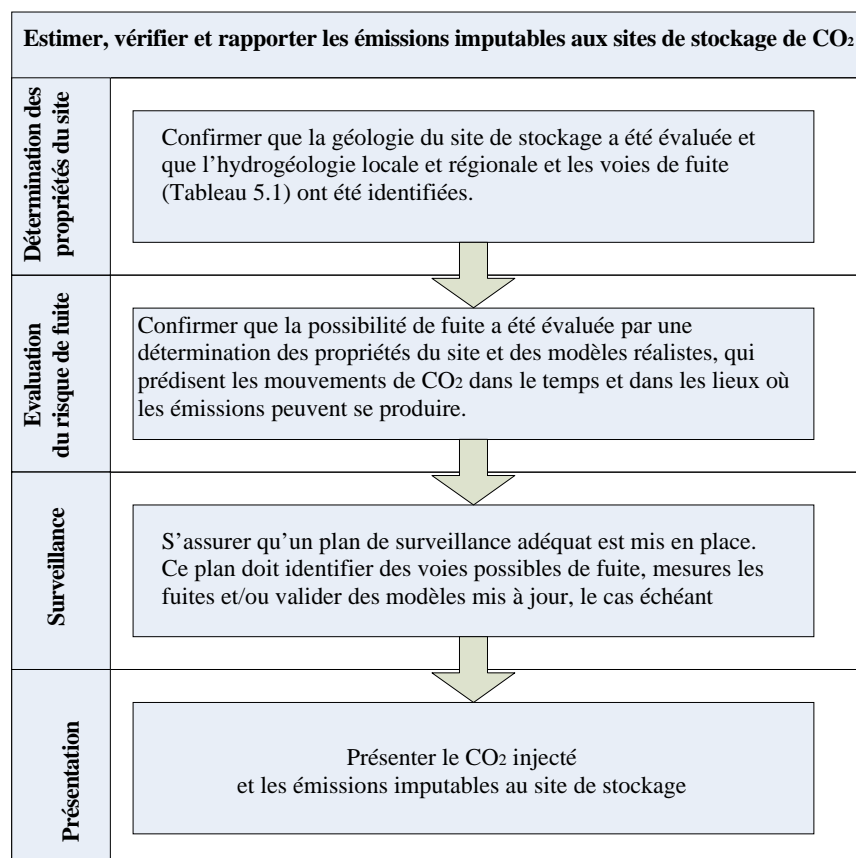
Estimer, vérifier et rapporter les émissions imputables aux sites de stockage de $CO_2$

Détermination des propriétés du site

Confirmer que la géologie du site de stockage a été évaluée et que l'hydrogéologie locale et régionale et les voies de fuite (Tableau 5.1) ont été identifiées.

Evaluation du risque de fuite

Confirmer que la possibilité de fuite a été évaluée par une détermination des propriétés du site et des modèles réalistes, qui prédisent les mouvements de $CO_2$ dans le temps et dans les lieux où les émissions peuvent se produire.

Surveillance

S'assurer qu'un plan de surveillance adéquat est mis en place. Ce plan doit identifier des voies possibles de fuite, mesures les fuites et/ou valider des modèles mis à jour, le cas échéant

Présentation

Présenter le $CO_2$ injecté et les émissions imputables au site de stockage